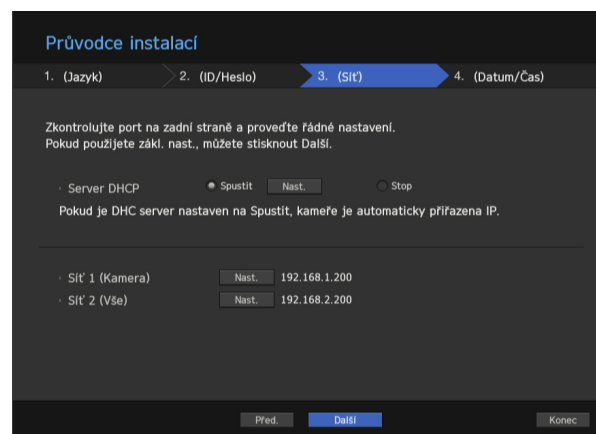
Průvodce instalací

1. (Jazyk)
2. (ID/Heslo)
3. (Síť)
4. (Datum/Čas)

Zkontrolujte port na zadní straně a proveďte řádné nastavení.
Pokud použijete zákl. nast., můžete stisknout Další.

Server DHCP
Spustit
Nast.
Stop

Pokud je DHC server nastaven na Spustit, kameře je automaticky přiřazena IP.

Síť 1 (Kamera)
Nast.
192.168.1.200

Síť 2 (Vše)
Nast.
192.168.2.200

Před.
Další
Konec